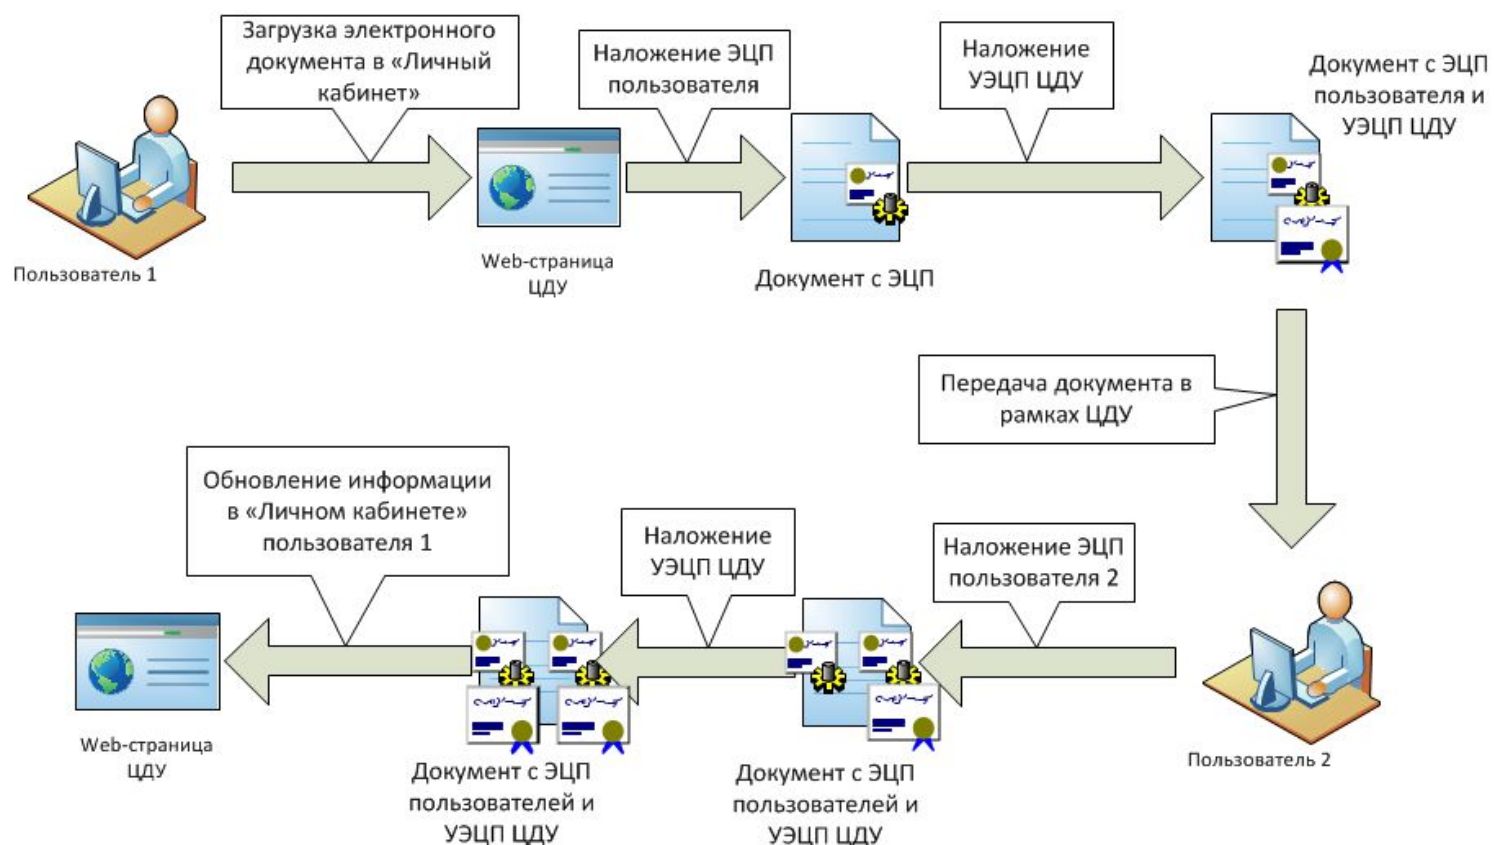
Загрузка электронного документа в «Личный кабинет»

Наложение ЭЦП пользователя

Наложение УЭЦП ЦДУ

Документ с ЭЦП пользователя и УЭЦП ЦДУ

Пользователь 1

Web-страница ЦДУ

Документ с ЭЦП

Передача документа в рамках ЦДУ

Обновление информации в «Личном кабинете» пользователя 1

Наложение УЭЦП ЦДУ

Наложение ЭЦП пользователя 2

Web-страница ЦДУ

Документ с ЭЦП пользователей и УЭЦП ЦДУ

Документ с ЭЦП пользователей и УЭЦП ЦДУ

Пользователь 2